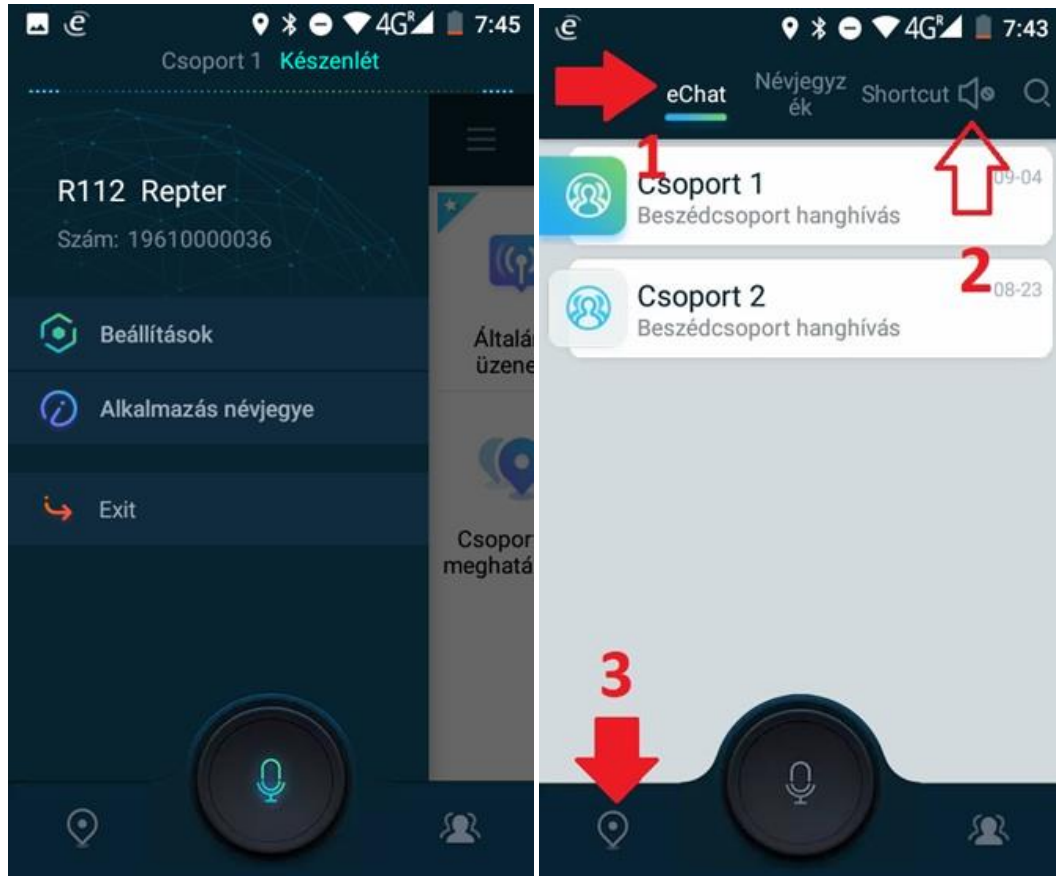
4G 7:45

Csoport 1 Készenlét

R112 Repter

Szám: 19610000036

Beállítások

Alkalmazás névjegye

Exit

Általá üzene

Csopor meghatá

4G 7:43

eChat Névjegyzék Shortcut

1

Csoport 1 09-04
Beszédcsoport hanghívás

2

Csoport 2 08-23
Beszédcsoport hanghívás

3